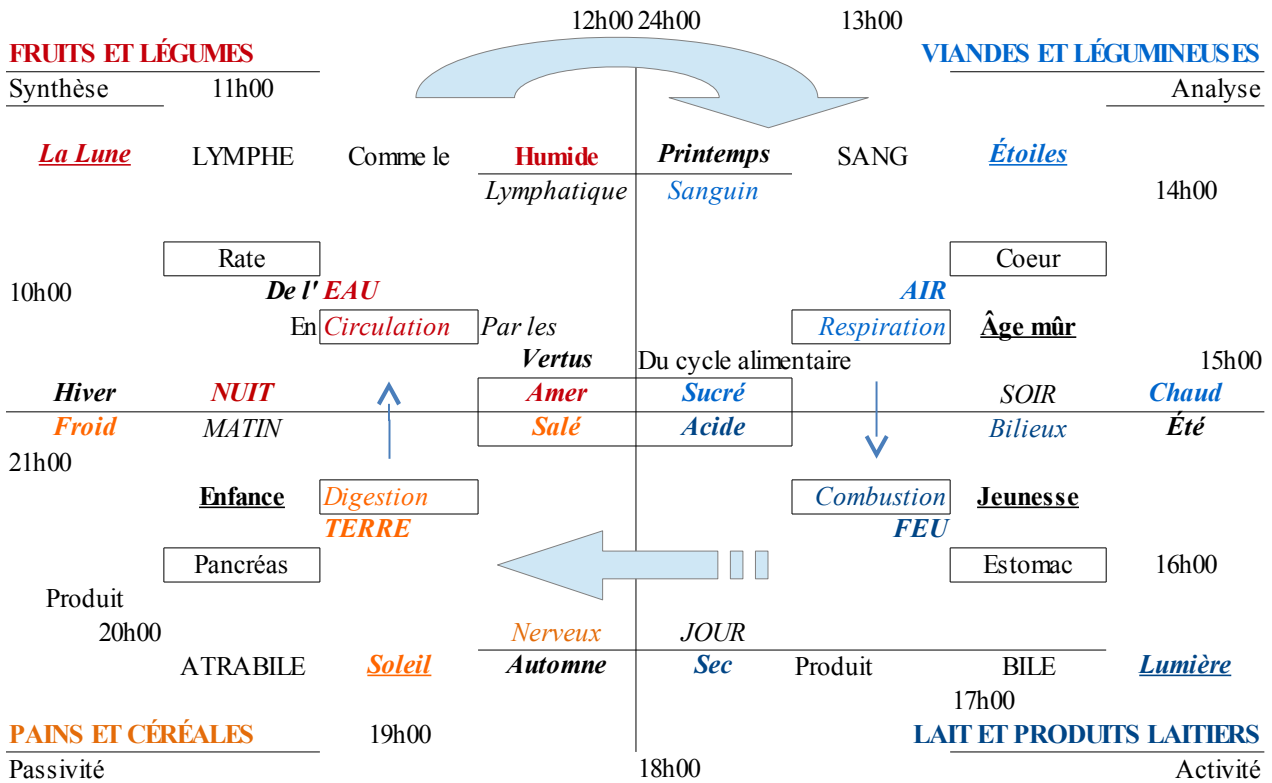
12h00 24h00 13h00

FRUITS ET LÉGUMES

VIANDES ET LÉGUMINEUSES

Synthèse 11h00

Analyse

La Lune LYMPHE Comme le Humide Printemps SANG Étoiles

Lymphatique Sanguin 14h00

Rate

Coeur

10h00 De l' EAU

AIR

En Circulation Par les

Respiration Âge mûr

Vertus Du cycle alimentaire 15h00

Hiver NUIT Amer Sucré SOIR Chaud

Froid MATIN Salé Acide Bilieux Été

21h00

Enfance Digestion

Combustion Jeunesse

TERRE

FEU

Pancréas

Estomac 16h00

Produit

20h00

Nerveux JOUR

ATRABILE Soleil Automne Sec Produit BILE Lumière

17h00

PAINS ET CÉRÉALES 19h00

LAIT ET PRODUITS LAITIERS

Passivité 18h00 Activité